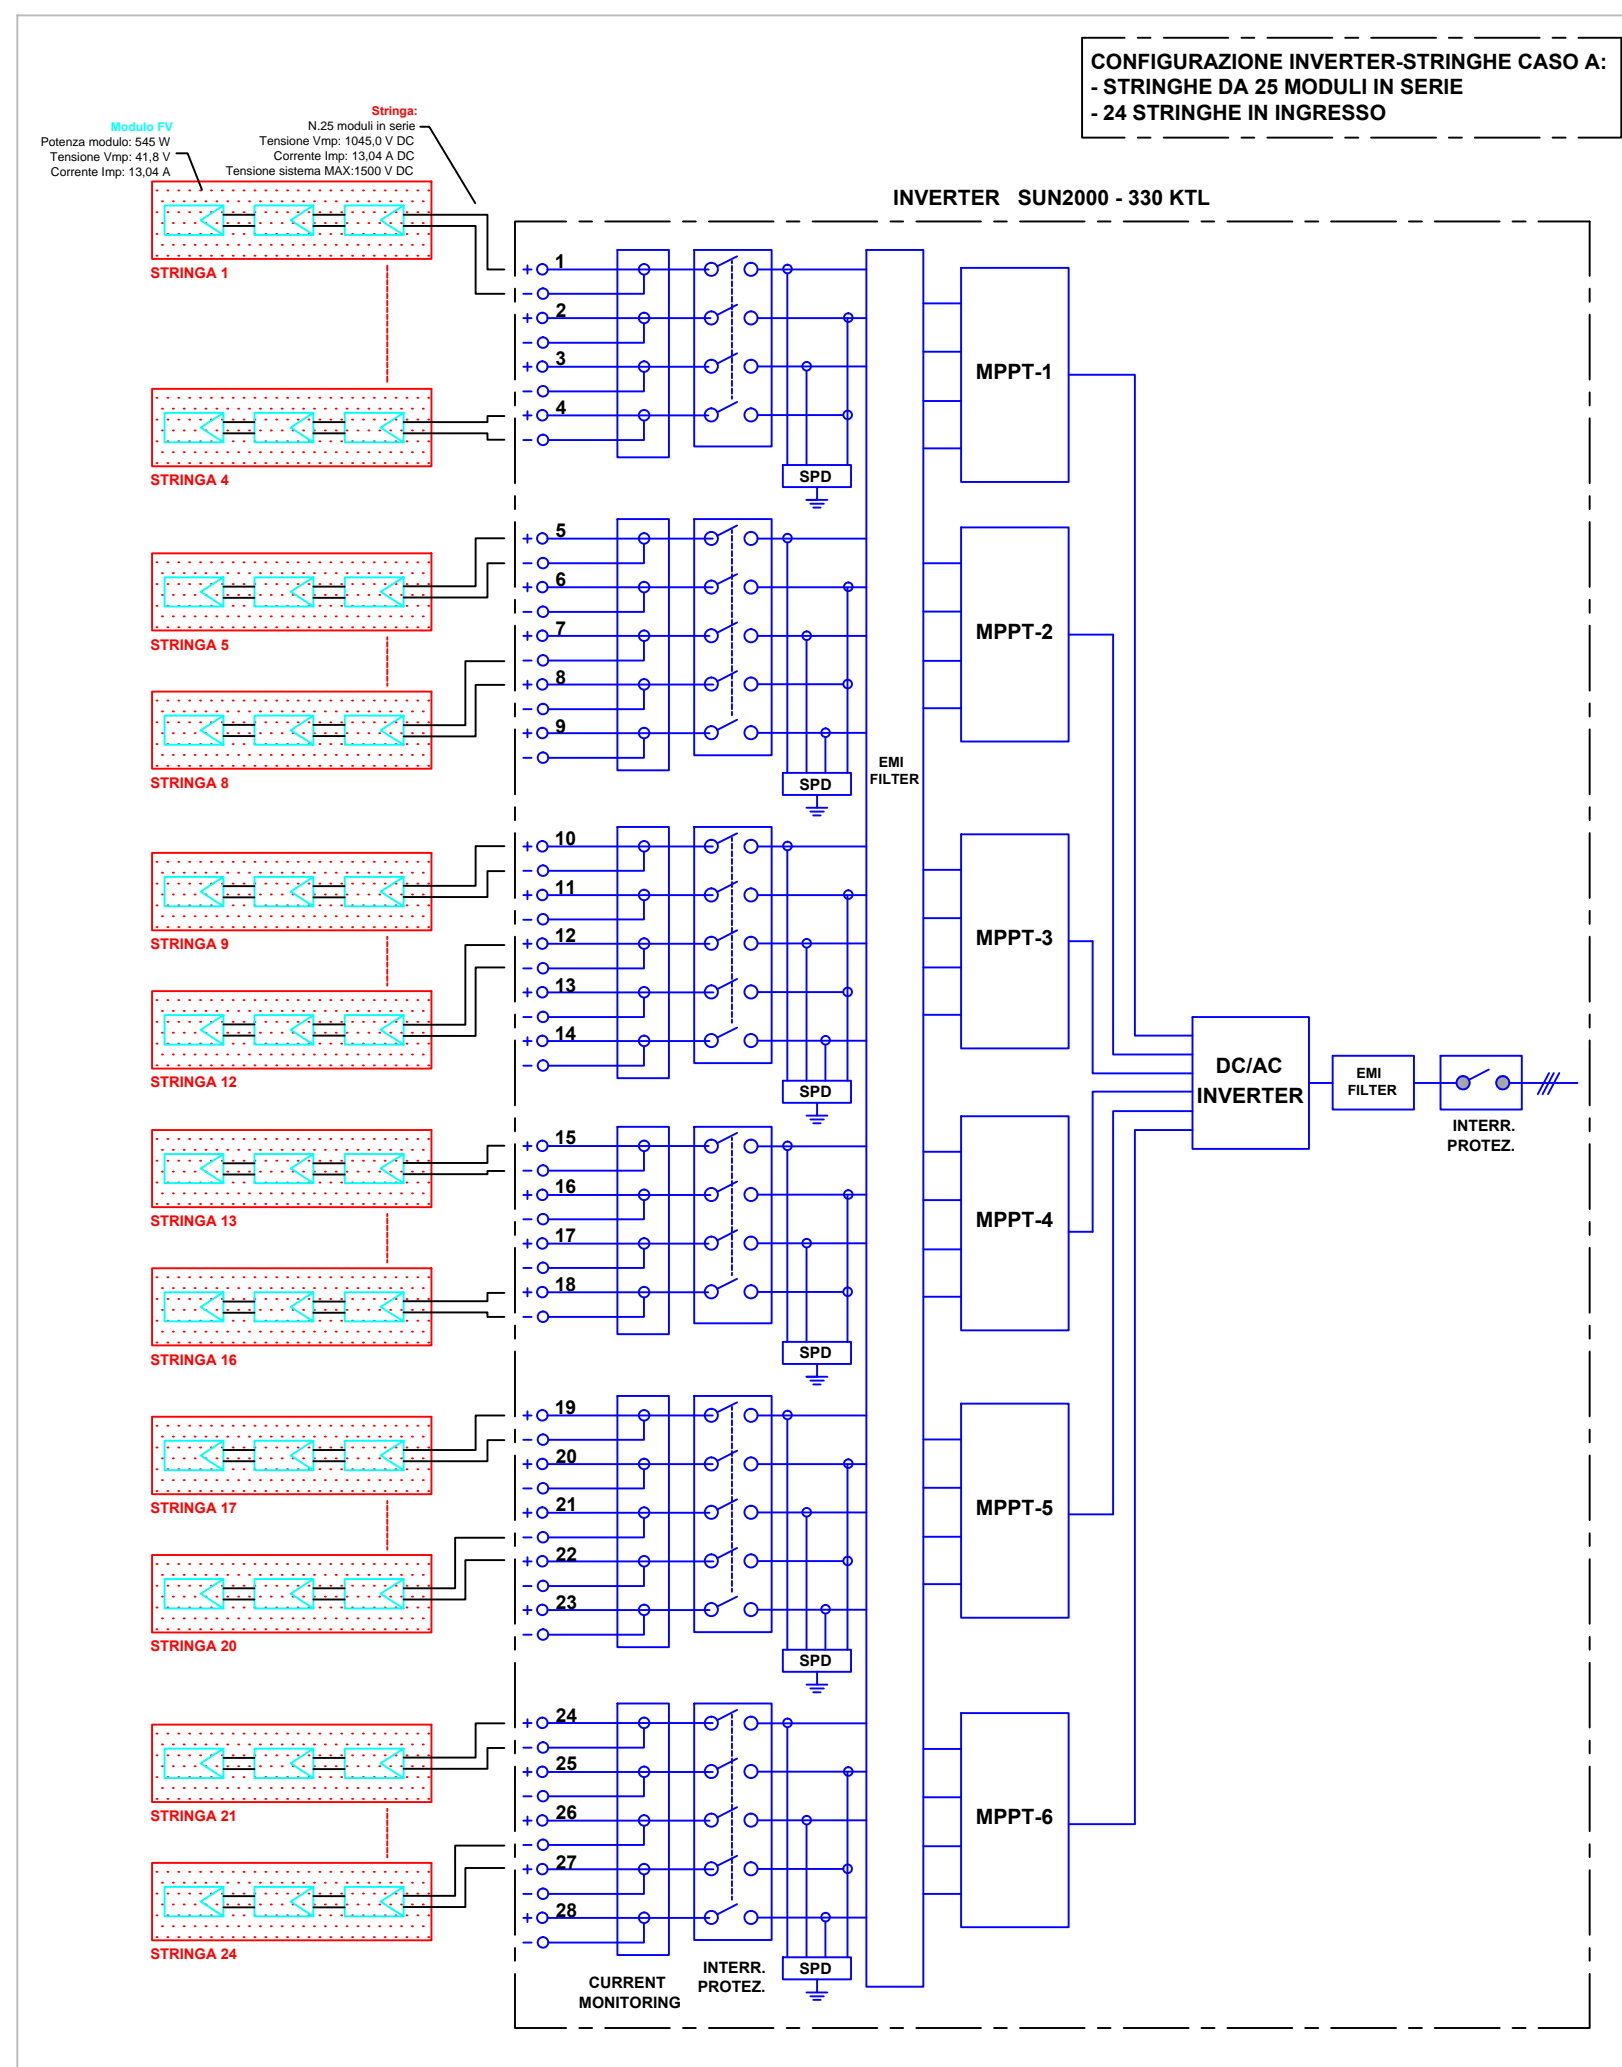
CONFIGURAZIONE INVERTER-STRINGHE CASO A:
- STRINGHE DA 25 MODULI IN SERIE
- 24 STRINGHE IN INGRESSO

Modulo FV
Potenza modulo: 545 W
Tensione Vmp: 41,8 V
Corrente Imp: 13,04 A

Stringa:
N.25 moduli in serie
Tensione Vmp: 1045,0 V DC
Corrente Imp: 13,04 A DC
Tensione sistema MAX:1500 V DC

INVERTER SUN2000 - 330 KTL

STRINGA 1
STRINGA 4
STRINGA 5
STRINGA 8
STRINGA 9
STRINGA 12
STRINGA 13
STRINGA 16
STRINGA 17
STRINGA 20
STRINGA 21
STRINGA 24

+ 1 −
+ 2 −
+ 3 −
+ 4 −
+ 5 −
+ 6 −
+ 7 −
+ 8 −
+ 9 −
+ 10 −
+ 11 −
+ 12 −
+ 13 −
+ 14 −
+ 15 −
+ 16 −
+ 17 −
+ 18 −
+ 19 −
+ 20 −
+ 21 −
+ 22 −
+ 23 −
+ 24 −
+ 25 −
+ 26 −
+ 27 −
+ 28 −

SPD
SPD
SPD
SPD
SPD
SPD

EMI FILTER

MPPT-1
MPPT-2
MPPT-3
MPPT-4
MPPT-5
MPPT-6

DC/AC INVERTER

EMI FILTER

INTERR. PROTEZ.

CURRENT MONITORING

INTERR. PROTEZ.